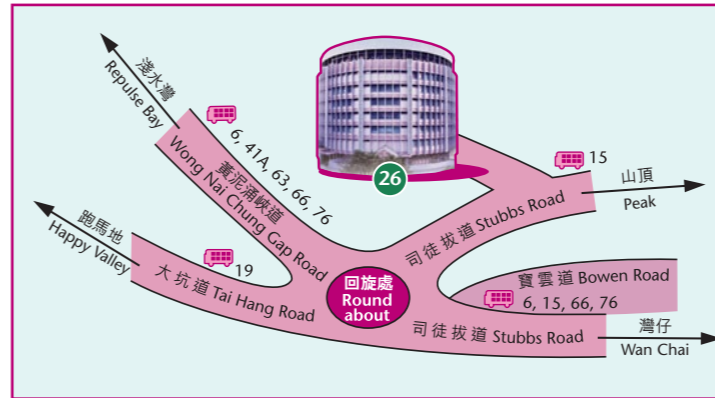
淺水灣
Repulse Bay

6, 41A, 63, 66, 76

黃泥涌峽道
Wong Nai Chung Gap Road

26

15

山頂
Peak

司徒拔道 Stubbs Road

跑馬地
Happy Valley

19

大坑道 Tai Hang Road

回旋處
Round about

寶雲道 Bowen Road
6, 15, 66, 76

司徒拔道 Stubbs Road

灣仔
Wan Chai